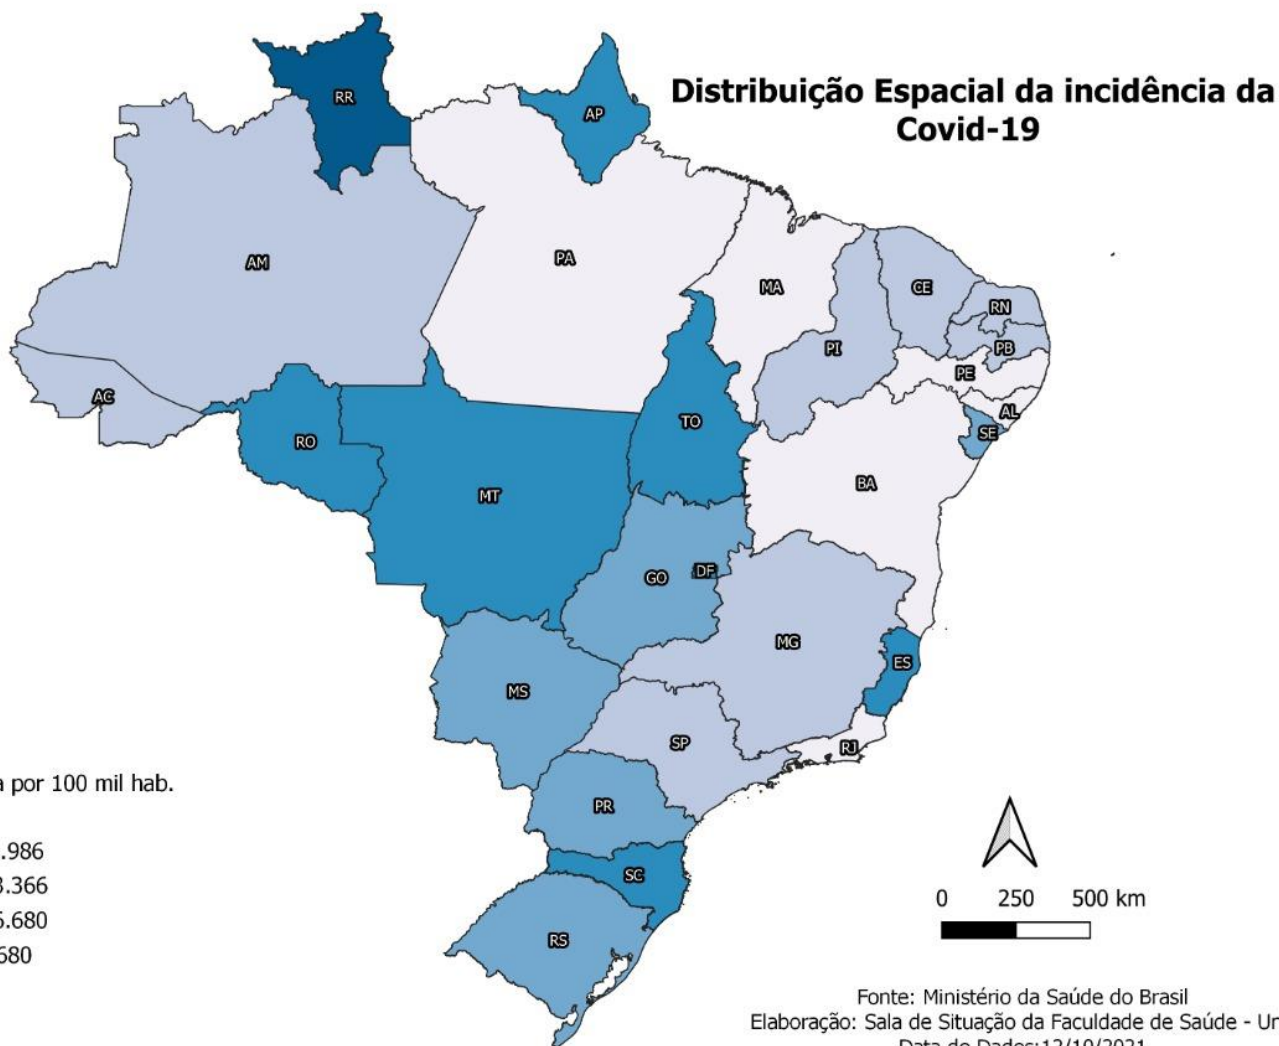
Distribuição Espacial da incidência da Covid-19

RR
AP
AM
PA
MA
CE
RN
PB
PI
PE
AL
AC
SE
TO
RO
MT
BA
GO
DF
MG
ES
MS
SP
RJ
PR
SC
RS

a por 100 mil hab.

.986
3.366
5.680
680

0 250 500 km

Fonte: Ministério da Saúde do Brasil
Elaboração: Sala de Situação da Faculdade de Saúde - Un
Data do Dados:12/10/2021